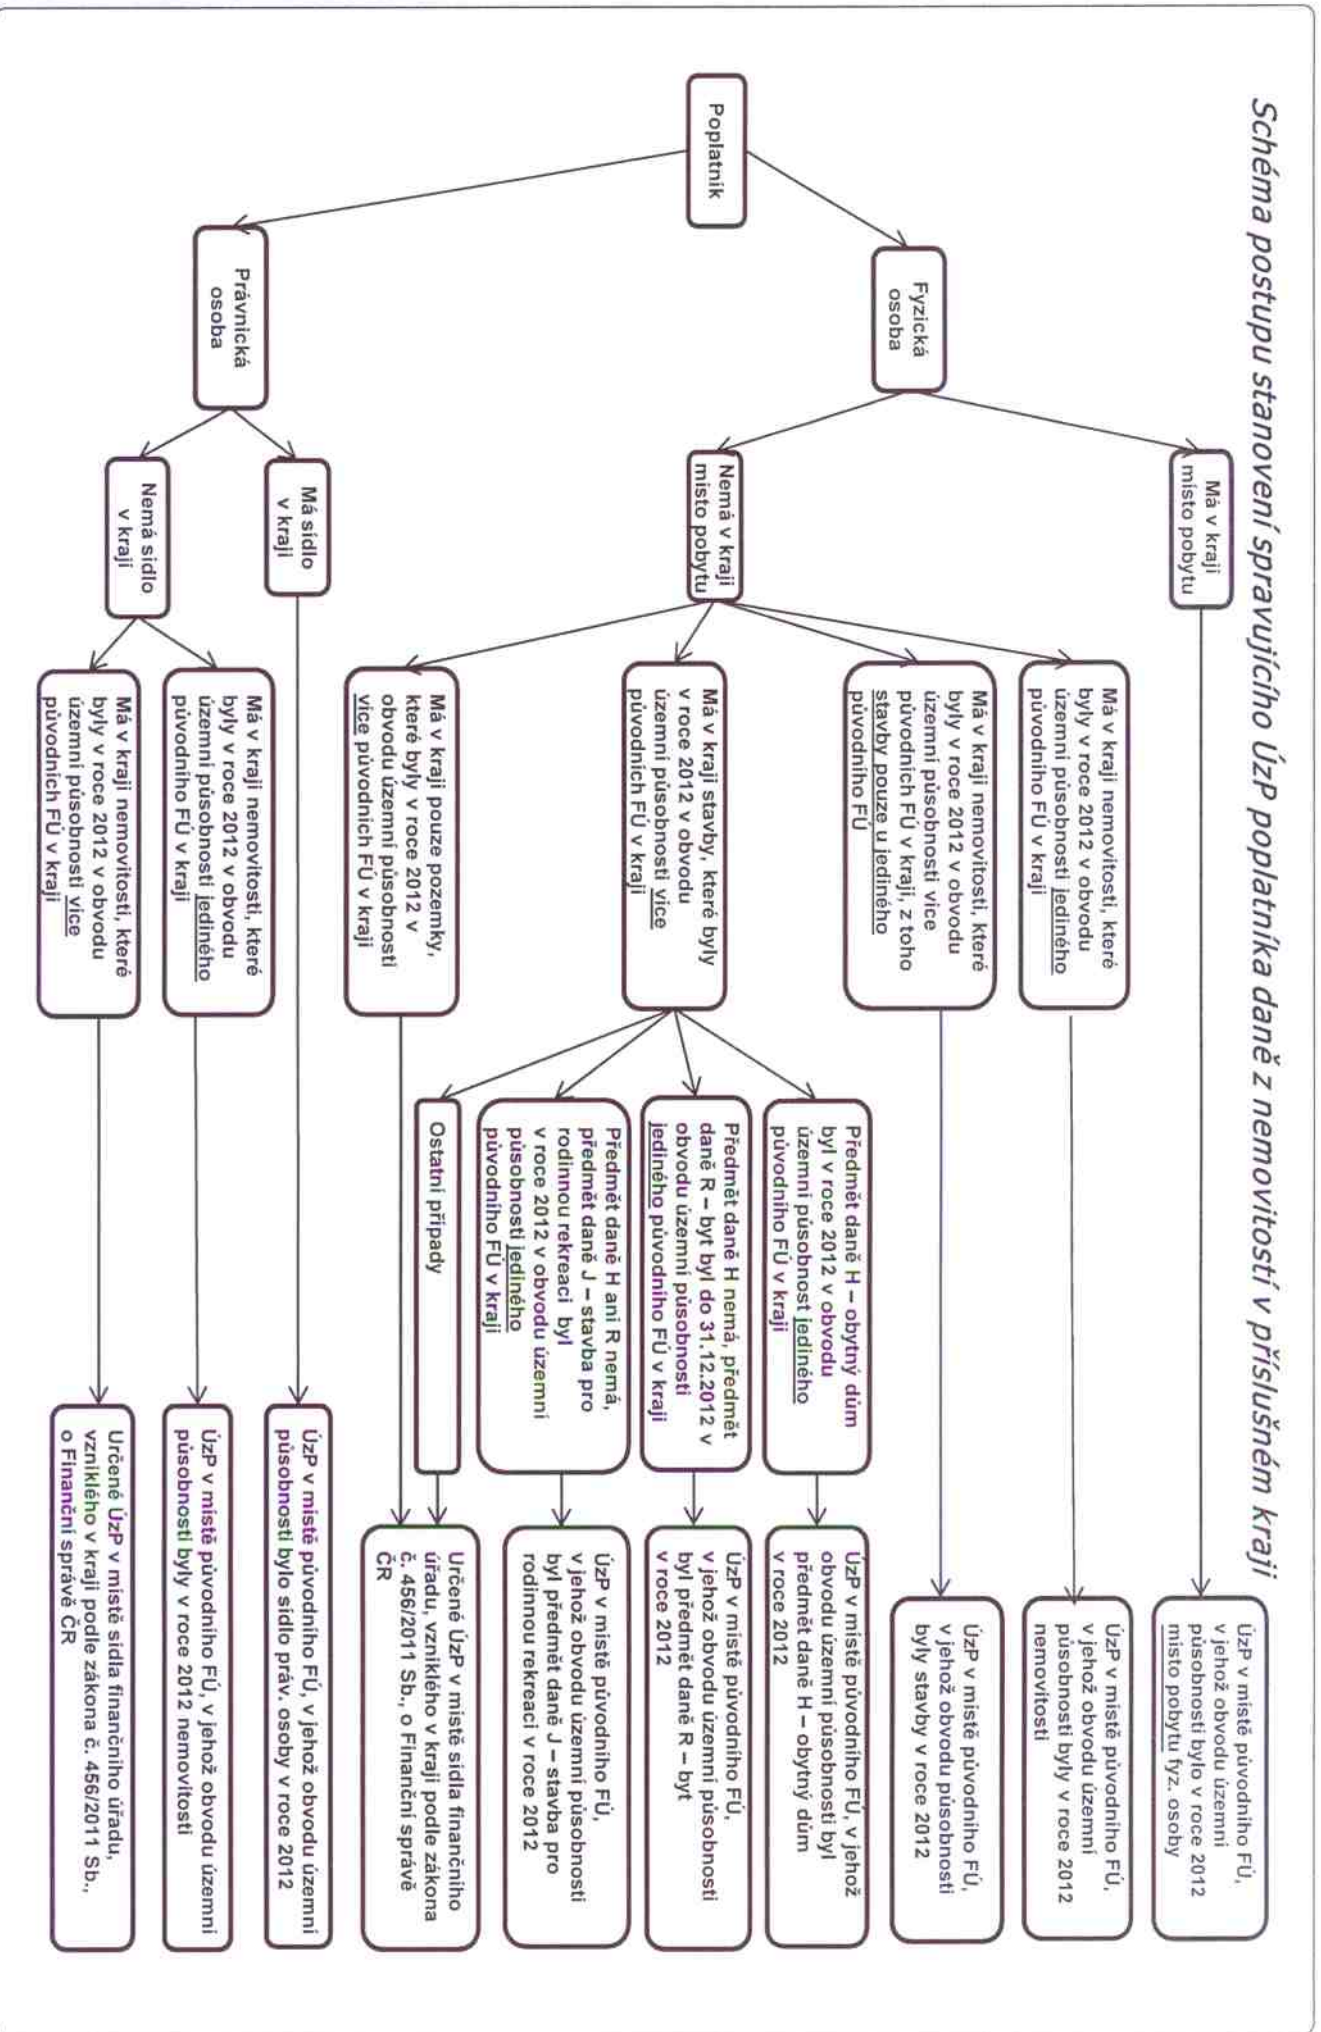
Schéma postupu stanovení spravujícího ÚzP poplatníka daně z nemovitostí v příslušném kraji

Poplatník

Fyzická osoba

Právnická osoba

Má v kraji místo pobytu

Nemá v kraji místo pobytu

Má sídlo v kraji

Nemá sídlo v kraji

Má v kraji nemovitosti, které byly v roce 2012 v obvodu územní působnosti jediného původního FÚ v kraji

Má v kraji nemovitosti, které byly v roce 2012 v obvodu územní působnosti více původních FÚ v kraji, z toho stavby pouze u jediného původního FÚ

Má v kraji stavby, které byly v roce 2012 v obvodu územní působnosti více původních FÚ v kraji

Má v kraji pouze pozemky, které byly v roce 2012 v obvodu územní působnosti více původních FÚ v kraji

Má v kraji nemovitosti, které byly v roce 2012 v obvodu územní působnosti jediného původního FÚ v kraji

Má v kraji nemovitosti, které byly v roce 2012 v obvodu územní působnosti více původních FÚ v kraji

Předmět daně H – obytný dům byl v roce 2012 v obvodu územní působnost jediného původního FÚ v kraji

Předmět daně H nemá, předmět daně R – byt byl do 31.12.2012 v obvodu územní působnosti jediného původního FÚ v kraji

Předmět daně H ani R nemá, předmět daně J – stavba pro rodinnou rekreaci byl v roce 2012 v obvodu územní působnosti jediného původního FÚ v kraji

Ostatní případy

ÚzP v místě původního FÚ, v jehož obvodu územní působnosti bylo v roce 2012 místo pobytu fyz. osoby

ÚzP v místě původního FÚ, v jehož obvodu územní působnosti byly v roce 2012 nemovitosti

ÚzP v místě původního FÚ, v jehož obvodu působnosti byly stavby v roce 2012

ÚzP v místě původního FÚ, v jehož obvodu územní působnosti byl předmět daně H – obytný dům v roce 2012

ÚzP v místě původního FÚ, v jehož obvodu územní působnosti byl předmět daně R – byt v roce 2012

ÚzP v místě původního FÚ, v jehož obvodu územní působnosti byl předmět daně J – stavba pro rodinnou rekreaci v roce 2012

Určené ÚzP v místě sídla finančního úřadu, vzniklého v kraji podle zákona č. 456/2011 Sb., o Finanční správě ČR

ÚzP v místě původního FÚ, v jehož obvodu územní působnosti bylo sídlo práv. osoby v roce 2012

ÚzP v místě původního FÚ, v jehož obvodu územní působnosti byly v roce 2012 nemovitosti

Určené ÚzP v místě sídla finančního úřadu, vzniklého v kraji podle zákona č. 456/2011 Sb., o Finanční správě ČR